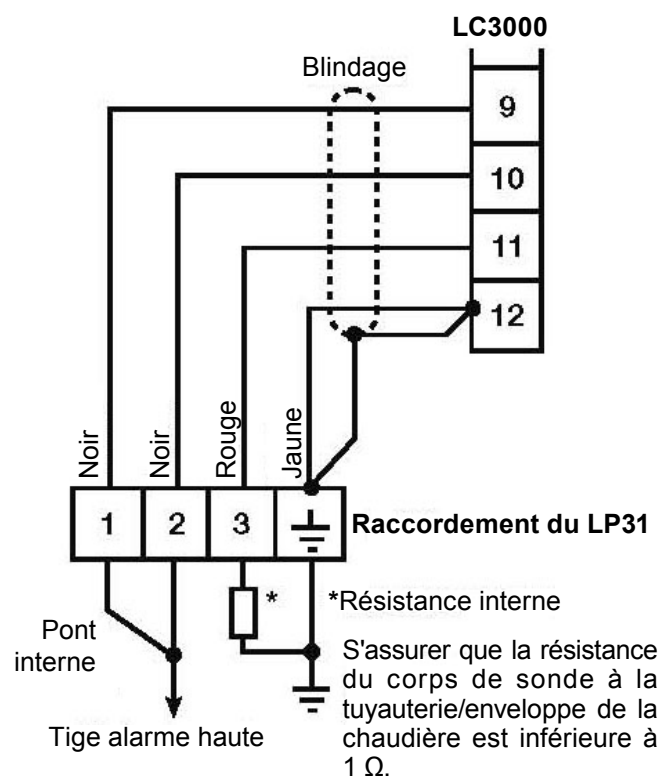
LC3000

Blindage

9

10

11

12

Noir

Noir

Rouge

Jaune

1

2

3

Raccordement du LP31

*

*Résistance interne

Pont interne

S'assurer que la résistance du corps de sonde à la tuyauterie/enveloppe de la chaudière est inférieure à 1 Ω.

Tige alarme haute